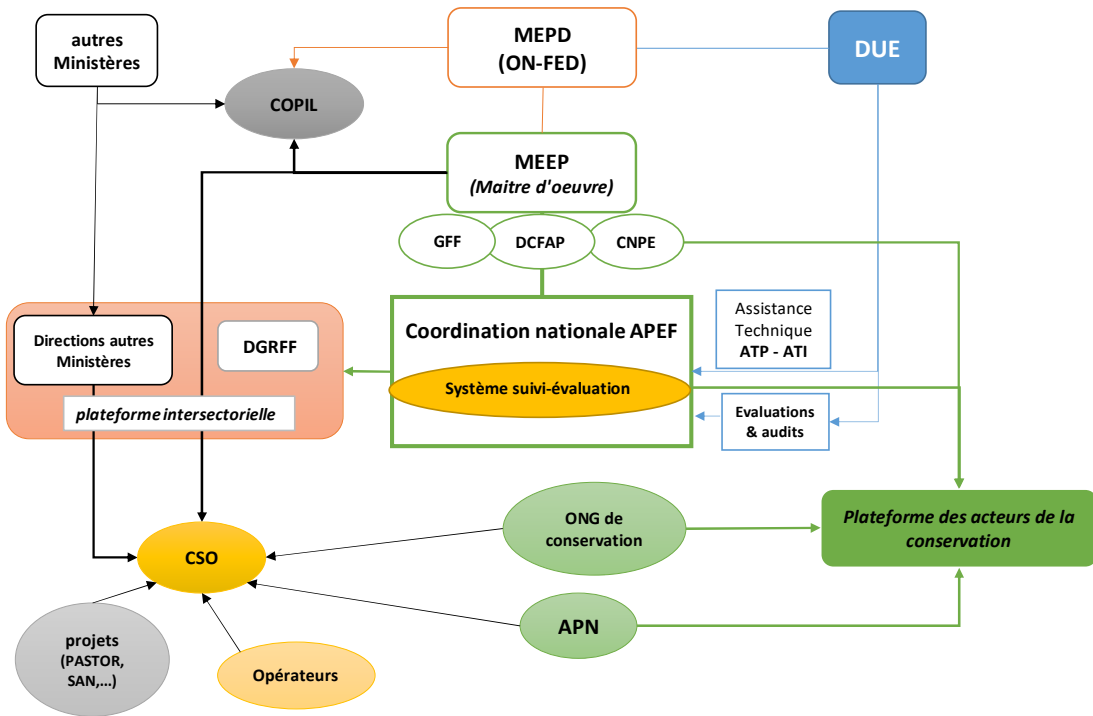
autres Ministères

MEPD
(ON-FED)

DUE

COPIL

MEEP
(Maitre d'oeuvre)

GFF

DCFAP

CNPE

Directions autres Ministères

DGRFF

plateforme intersectorielle

Coordination nationale APEF

Système suivi-évaluation

Assistance Technique
ATP - ATI

Evaluations & audits

Plateforme des acteurs de la conservation

ONG de conservation

CSO

APN

projets
(PASTOR, SAN,...)

Opérateurs